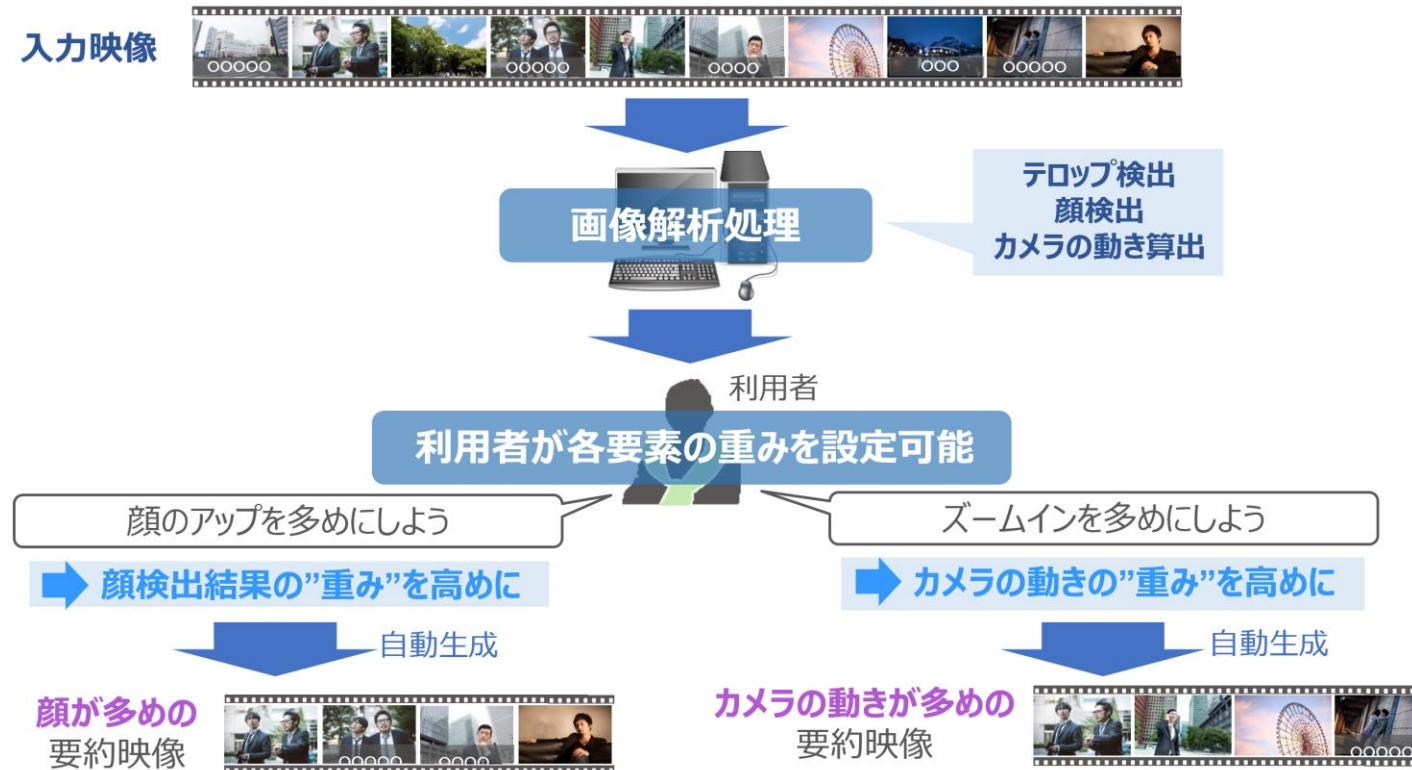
入力映像

○○○○○ ○○○○○ ○○○○ ○○○ ○○○○○

画像解析処理

テロップ検出
顔検出
カメラの動き算出

利用者

利用者が各要素の重みを設定可能

顔のアップを多めにしよう

ズームインを多めにしよう

顔検出結果の”重み”を高めに

カメラの動きの”重み”を高めに

自動生成

自動生成

顔が多めの
要約映像

○○○○○

カメラの動きが多めの
要約映像

○○○○